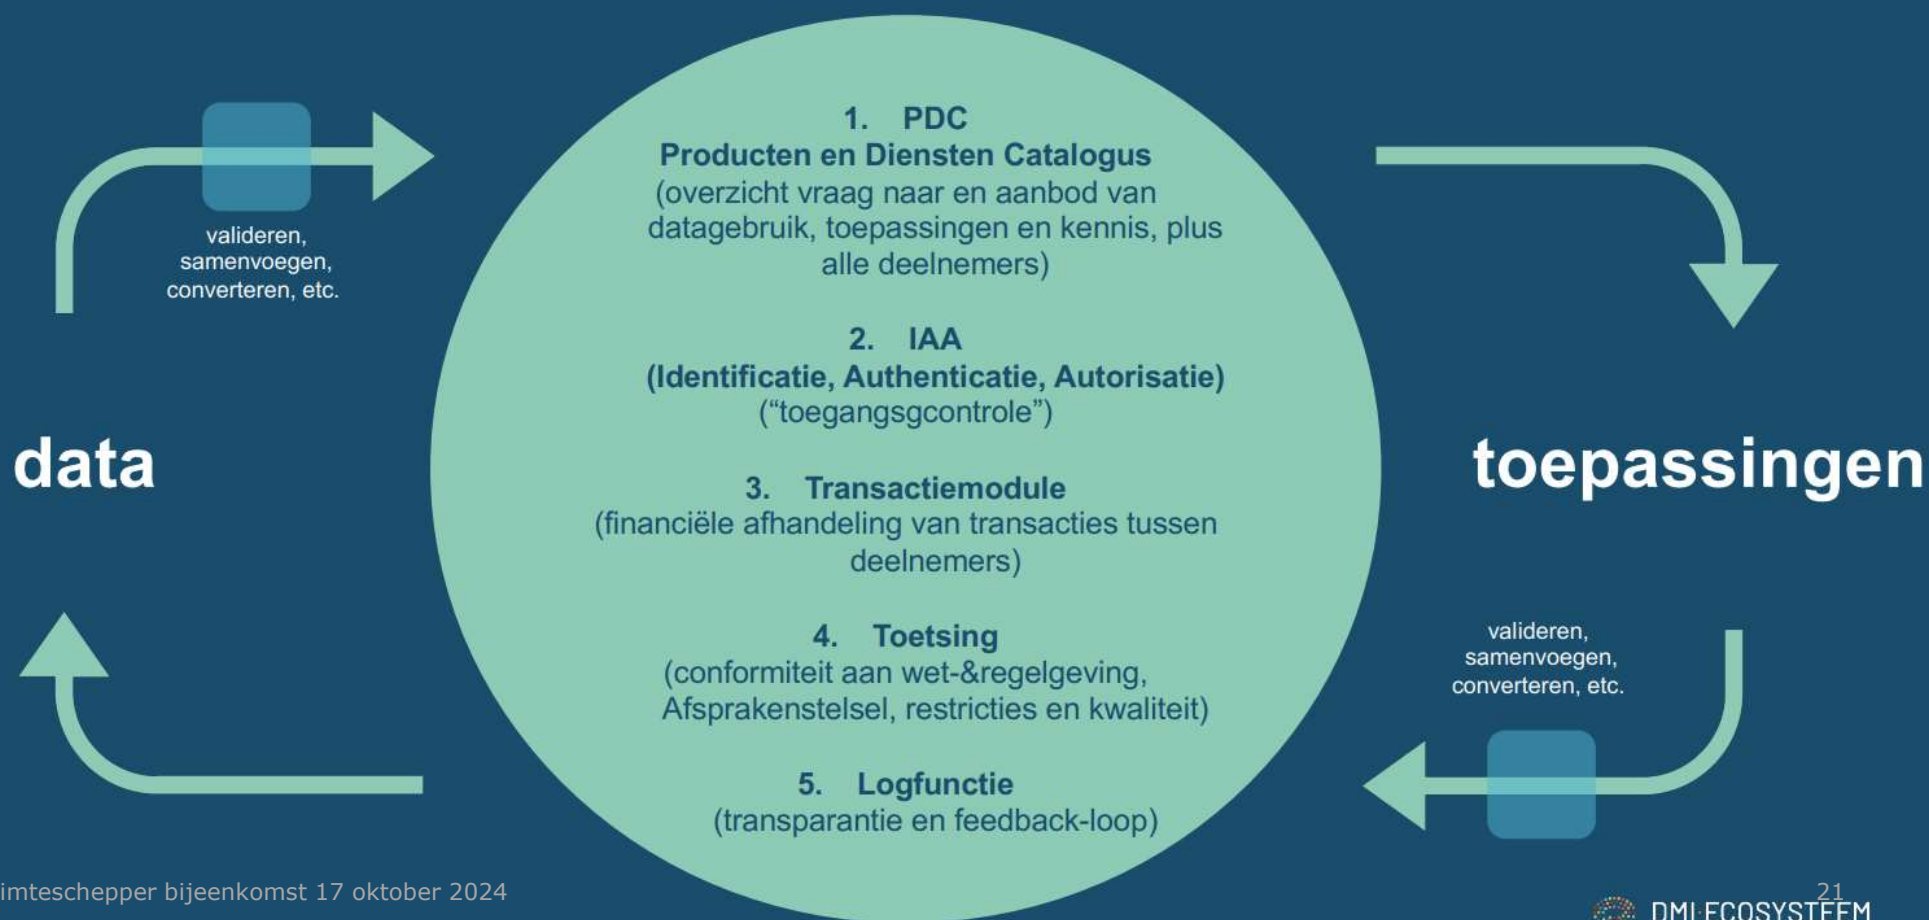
valideren, samenvoegen, converteren, etc.

data

1. PDC
Producten en Diensten Catalogus
(overzicht vraag naar en aanbod van datagebruik, toepassingen en kennis, plus alle deelnemers)

2. IAA
(Identificatie, Authenticatie, Autorisatie)
("toegangsgcontrole")

3. Transactiemodule
(financiële afhandeling van transacties tussen deelnemers)

4. Toetsing
(conformiteit aan wet-&regelgeving, Afsprakenstelsel, restricties en kwaliteit)

5. Logfunctie
(transparantie en feedback-loop)

toepassingen

valideren, samenvoegen, converteren, etc.

imteschepper bijeenkomst 17 oktober 2024

21

DMI ECOSYSTEEM